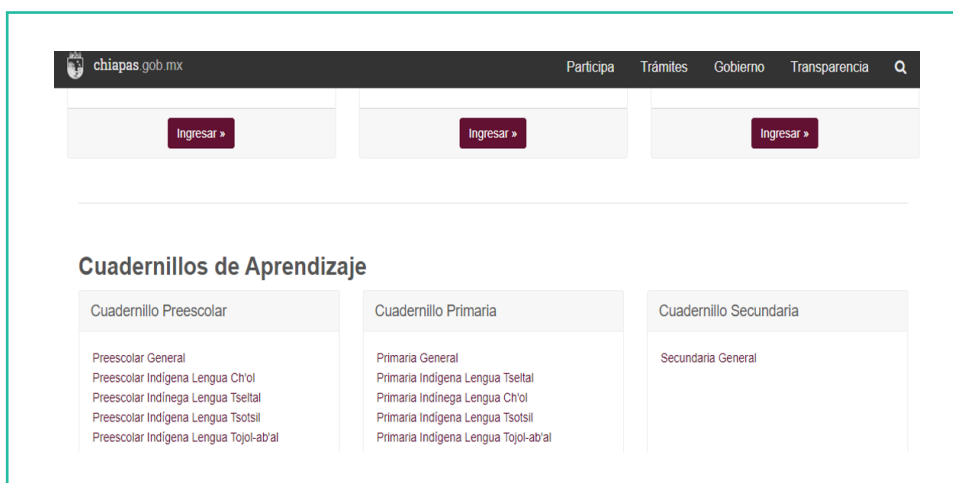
chiapas.gob.mx

Participa Trámites Gobierno Transparencia

Ingresar »

Ingresar »

Ingresar »

Cuadernillos de Aprendizaje

Cuadernillo Preescolar

Preescolar General
Preescolar Indígena Lengua Ch'ol
Preescolar Indínega Lengua Tseltal
Preescolar Indígena Lengua Tsotsil
Preescolar Indígena Lengua Tojol-ab'al

Cuadernillo Primaria

Primaria General
Primaria Indígena Lengua Tseltal
Primaria Indínega Lengua Ch'ol
Primaria Indígena Lengua Tsotsil
Primaria Indígena Lengua Tojol-ab'al

Cuadernillo Secundaria

Secundaria General